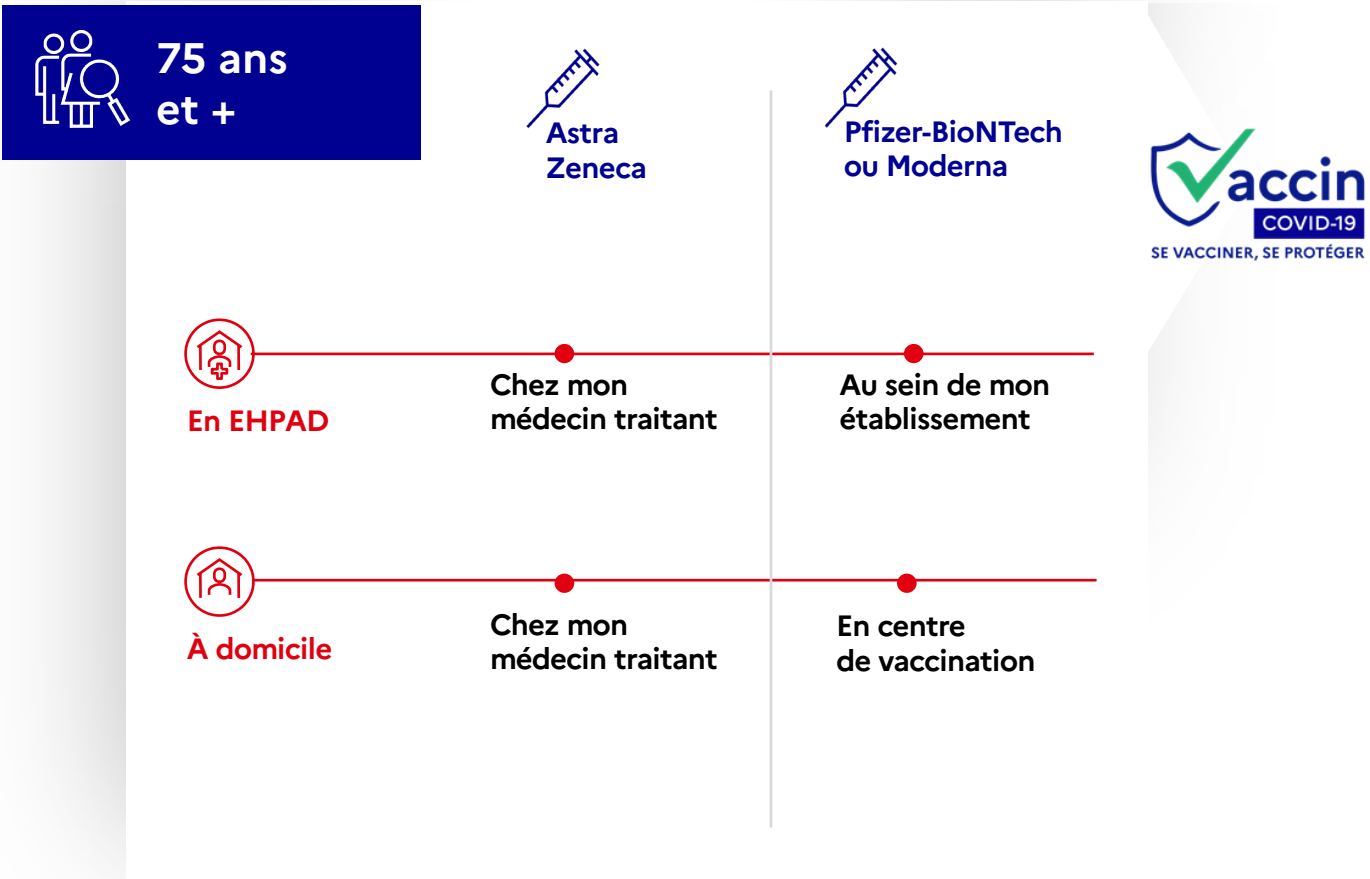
75 ans et +

Astra Zeneca

Pfizer-BioNTech ou Moderna

Vaccin COVID-19 SE VACCINER, SE PROTÉGER

En EHPAD

Chez mon médecin traitant

Au sein de mon établissement

À domicile

Chez mon médecin traitant

En centre de vaccination